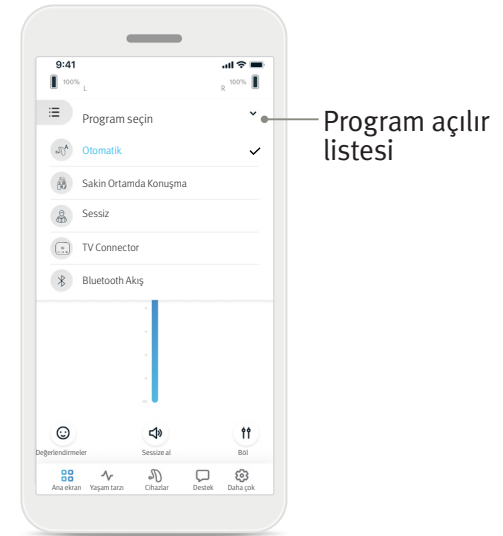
9:41

100% L

R 100%

Program seçin

Program açılır listesi

Otomatik

Sakin Ortamda Konuşma

Sessiz

TV Connector

Bluetooth Akış

Değerlendirmeler

Sessize al

Böl

Ana ekran

Yaşam tarzı

Cihazlar

Destek

Daha çok